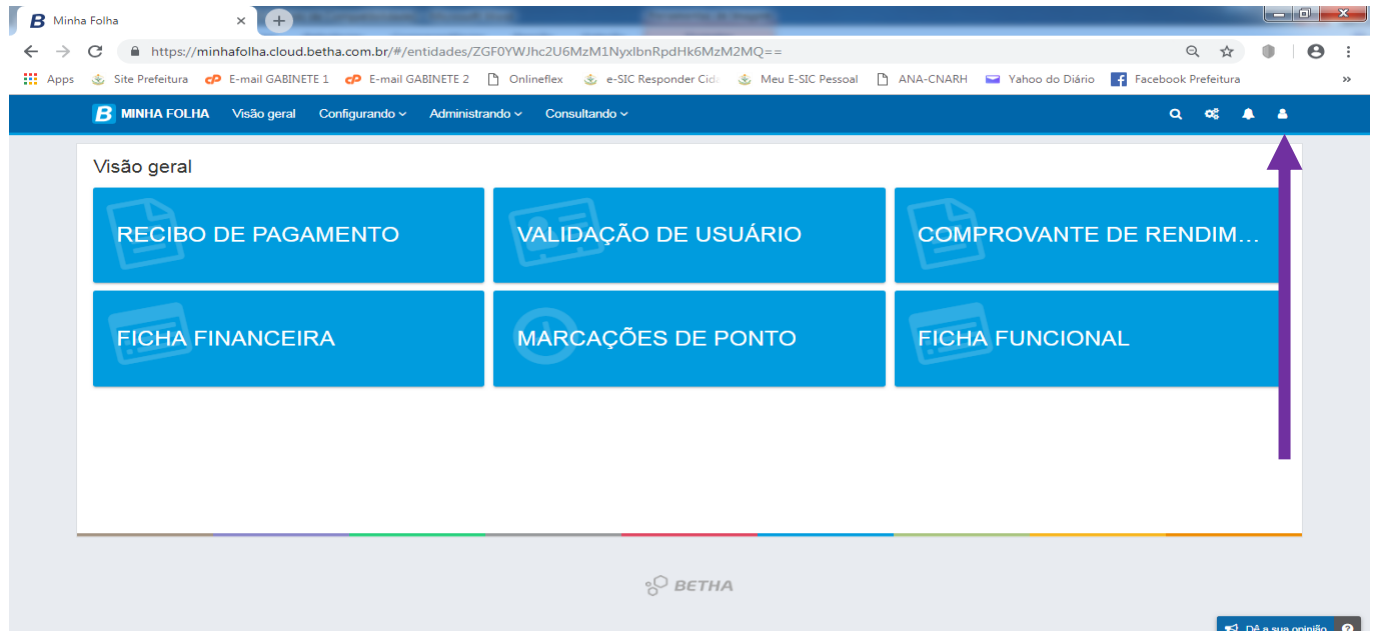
Minha Folha

https://minhafolha.cloud.betha.com.br/#/entidades/ZGF0YWJhc2U6MzM1NyxlbnRpdHk6MzM2MQ==

Apps  Site Prefeitura  E-mail GABINETE 1  E-mail GABINETE 2  Onlineflex  e-SIC Responder Cid  Meu E-SIC Pessoal  ANA-CNARH  Yahoo do Diário  Facebook Prefeitura  »

MINHA FOLHA  Visão geral  Configurando  Administrando  Consultando

Visão geral

RECIBO DE PAGAMENTO

VALIDAÇÃO DE USUÁRIO

COMPROVANTE DE RENDIM...

FICHA FINANCEIRA

MARCAÇÕES DE PONTO

FICHA FUNCIONAL

BETHA

Dê a sua opinião